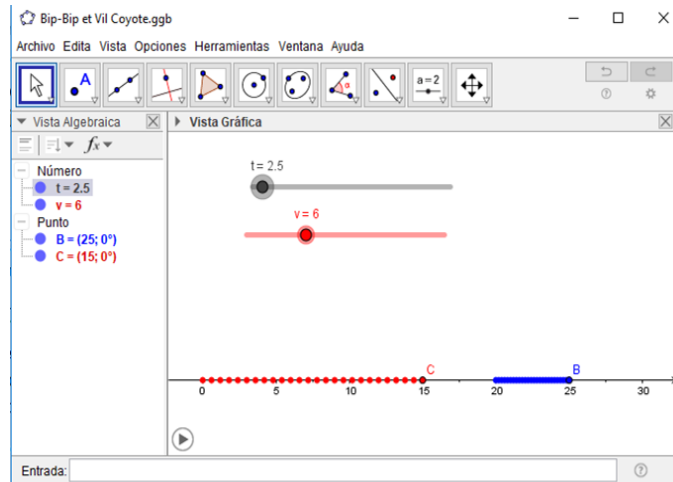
Bip-Bip et Vil Coyote.ggb

Archivo Edita Vista Opciones Herramientas Ventana Ayuda

a=2

Vista Algebraica

Vista Gráfica

Número
t = 2.5
v = 6
Punto
B = (25; 0°)
C = (15; 0°)

t = 2.5

v = 6

C

B

0 5 10 15 20 25 30

Entrada: